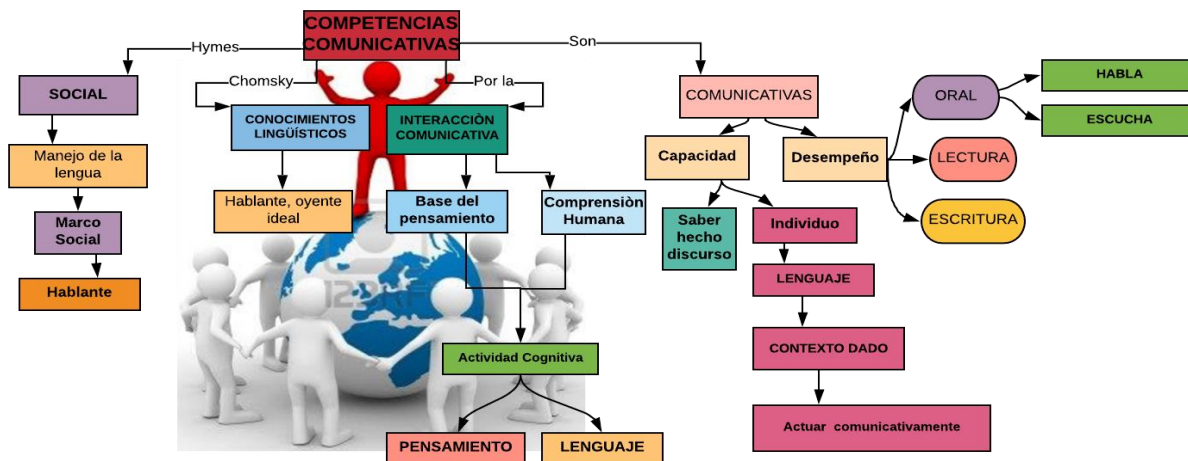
COMPETENCIAS COMUNICATIVAS

Hymes

SOCIAL

Manejo de la lengua

Marco Social

Hablante

Chomsky

CONOCIMIENTOS LINGÜÍSTICOS

Hablante, oyente ideal

Por la

INTERACCIÒN COMUNICATIVA

Base del pensamiento

Comprensiòn Humana

Actividad Cognitiva

PENSAMIENTO

LENGUAJE

Son

COMUNICATIVAS

Capacidad

Saber hecho discurso

Individuo

LENGUAJE

CONTEXTO DADO

Actuar comunicativamente

Desempeño

ORAL

HABLA

ESCUCHA

LECTURA

ESCRITURA

123RF